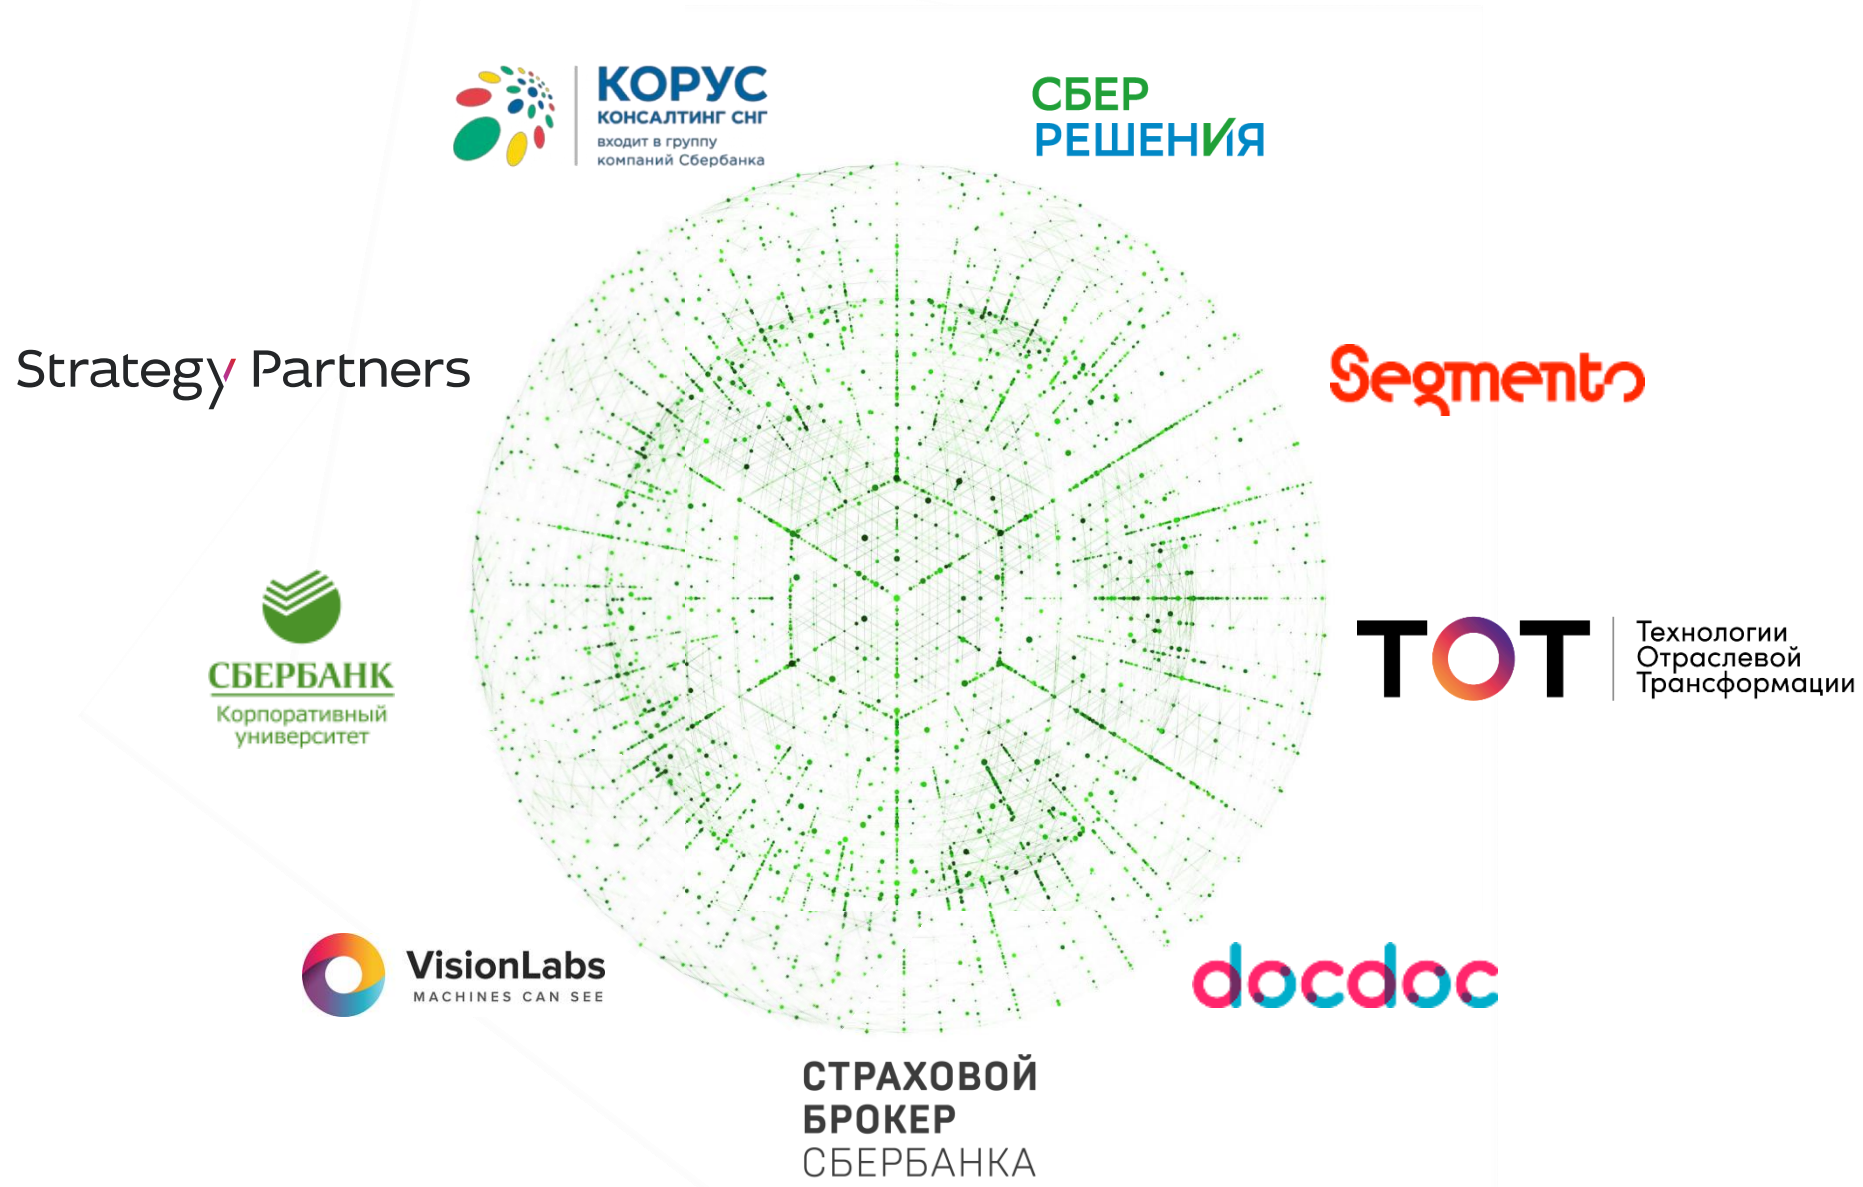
КОРУС
КОНСАЛТИНГ СНГ
входит в группу компаний Сбербанка

СБЕР
РЕШЕНИЯ

Strategy Partners

Segmento

СБЕРБАНК
Корпоративный университет

ТОТ
Технологии Отраслевой Трансформации

VisionLabs
MACHINES CAN SEE

docdoc

СТРАХОВОЙ
БРОКЕР
СБЕРБАНКА